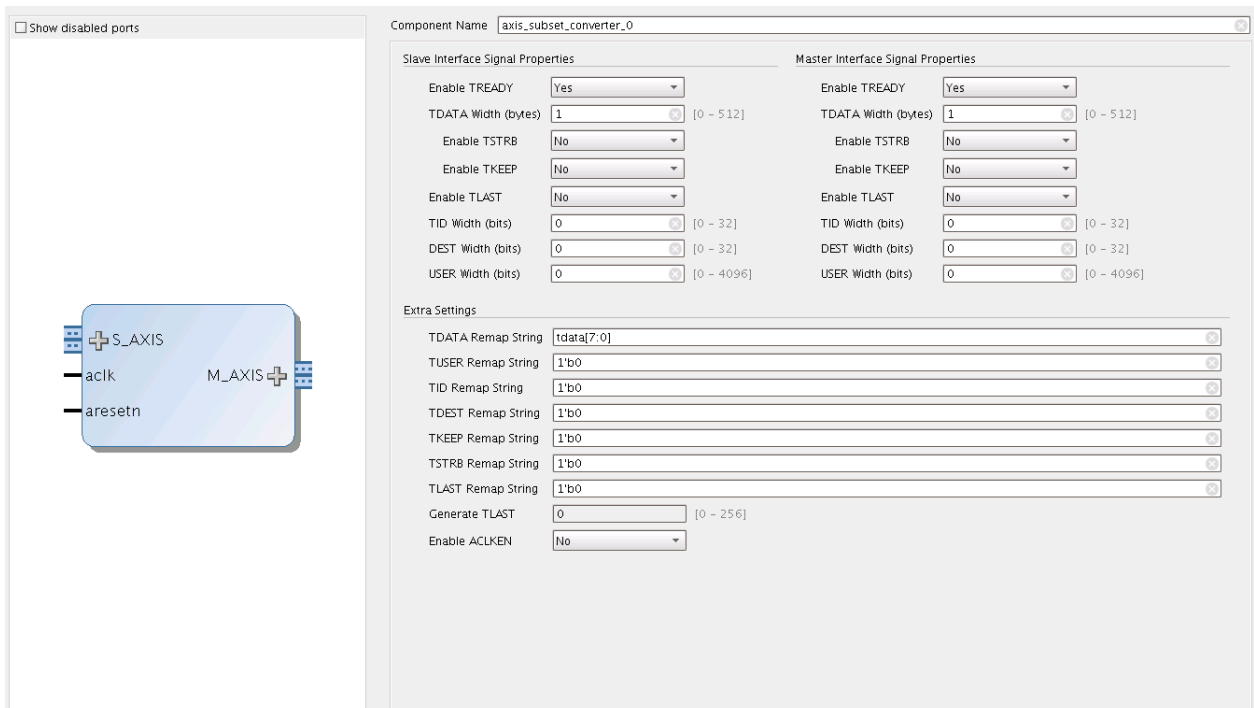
☐ Show disabled ports

S_AXIS
aclk
aresetn
M_AXIS

Component Name axis_subset_converter_0

Slave Interface Signal Properties

Enable TREADY Yes
TDATA Width (bytes) 1 [0 - 512]
Enable TSTRB No
Enable TKEEP No
Enable TLAST No
TID Width (bits) 0 [0 - 32]
DEST Width (bits) 0 [0 - 32]
USER Width (bits) 0 [0 - 4096]

Master Interface Signal Properties

Enable TREADY Yes
TDATA Width (bytes) 1 [0 - 512]
Enable TSTRB No
Enable TKEEP No
Enable TLAST No
TID Width (bits) 0 [0 - 32]
DEST Width (bits) 0 [0 - 32]
USER Width (bits) 0 [0 - 4096]

Extra Settings

TDATA Remap String tdata[7:0]
TUSER Remap String 1'b0
TID Remap String 1'b0
TDEST Remap String 1'b0
TKEEP Remap String 1'b0
TSTRB Remap String 1'b0
TLAST Remap String 1'b0
Generate TLAST 0 [0 - 256]
Enable ACLKEN No